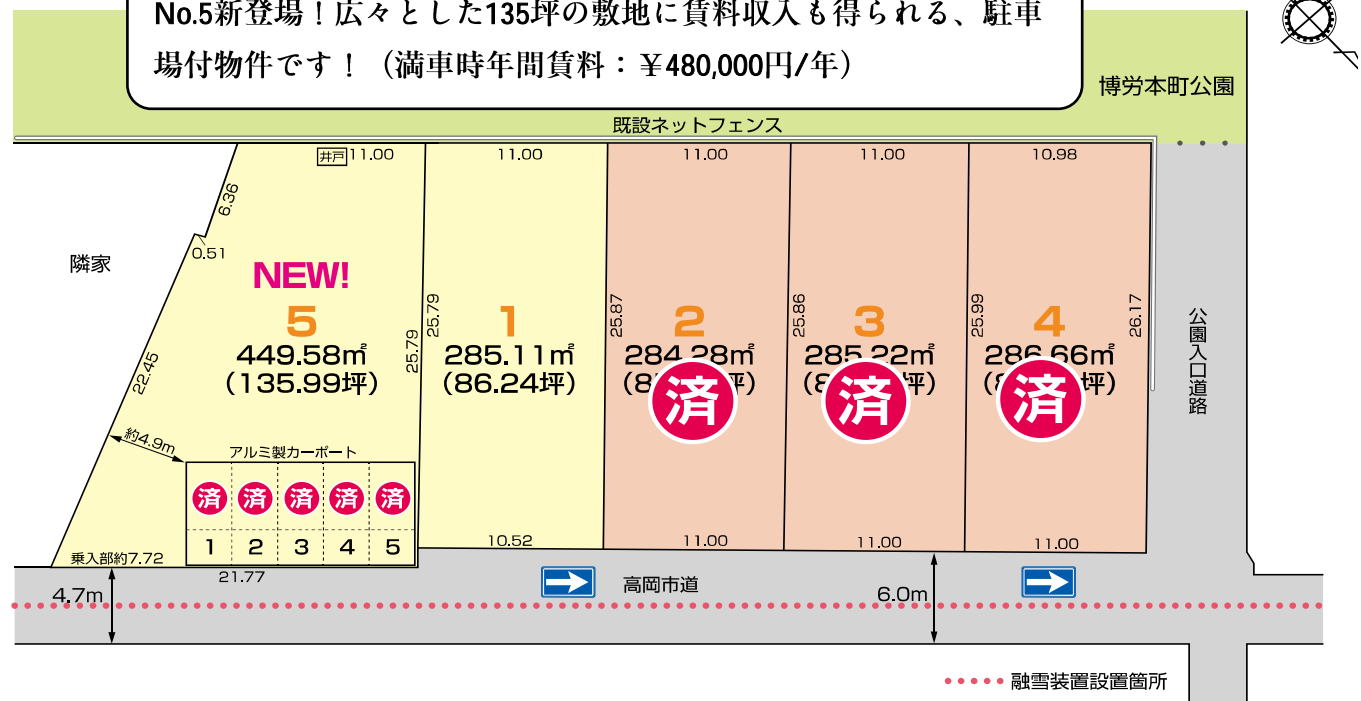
No.5新登場！広々とした135坪の敷地に賃料収入も得られる、駐車場付物件です！（満車時年間賃料：￥480,000円/年）

博労本町公園

既設ネットフェンス

井戸 11.00

11.00

11.00

11.00

10.98

6.36

0.51

隣家

NEW!

5
449.58㎡
(135.99坪)

25.79

25.79

1
285.11㎡
(86.24坪)

25.87

2
284.28㎡
(8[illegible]坪)
済

25.86

3
285.22㎡
(8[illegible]坪)
済

25.99

4
286.66㎡
(8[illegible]坪)
済

26.17

公園入口道路

22.45

約4.9m

アルミ製カーポート

| 済 | 済 | 済 | 済 | 済 |
|---|---|---|---|---|
| 1 | 2 | 3 | 4 | 5 |

乗入部約7.72

21.77

10.52

11.00

11.00

11.00

4.7m

高岡市道

6.0m

融雪装置設置箇所